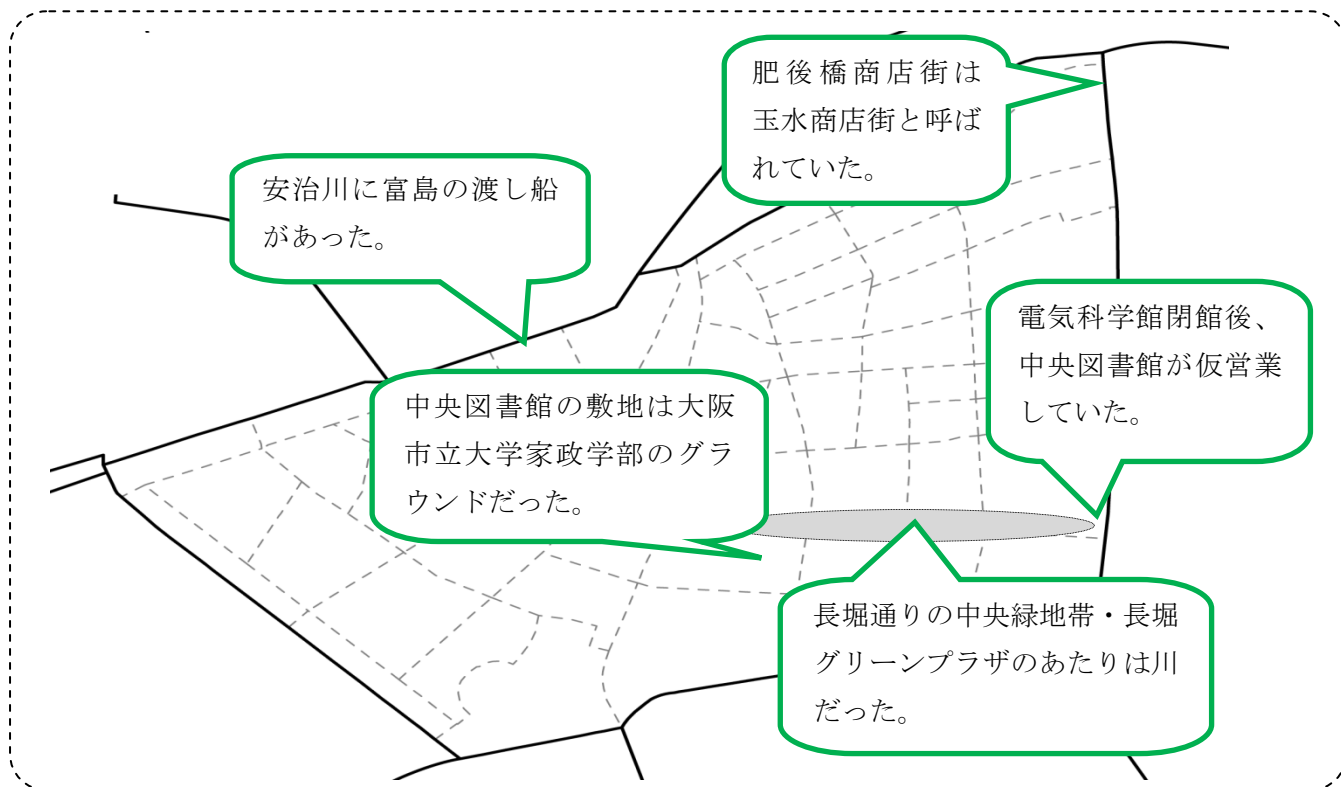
肥後橋商店街は玉水商店街と呼ばれていた。

安治川に富島の渡し船があった。

電気科学館閉館後、中央図書館が仮営業していた。

中央図書館の敷地は大阪市立大学家政学部のグラウンドだった。

長堀通りの中央緑地帯・長堀グリーンプラザのあたりは川だった。